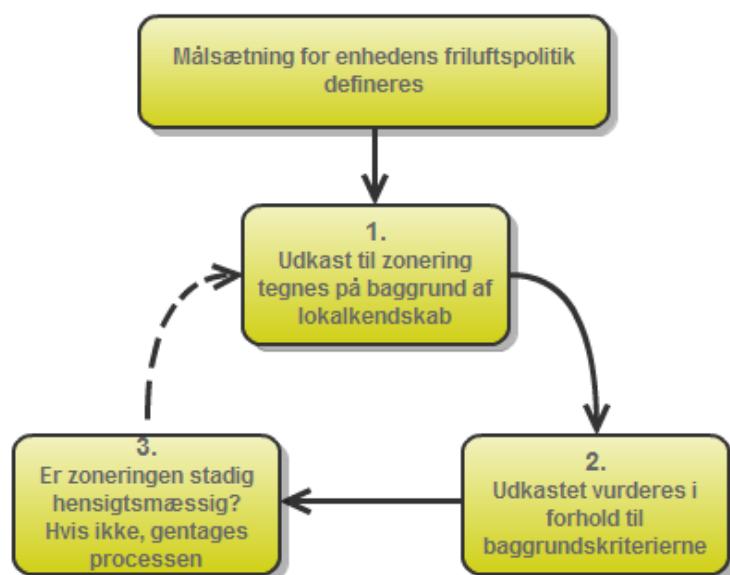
Målsætning for enhedens friluftspolitik defineres

1.
Udkast til zonering tegnes på baggrund af lokalkendskab

2.
Udkastet vurderes i forhold til baggrundskriterierne

3.
Er zoneringen stadig hensigtsmæssig? Hvis ikke, gentages processen